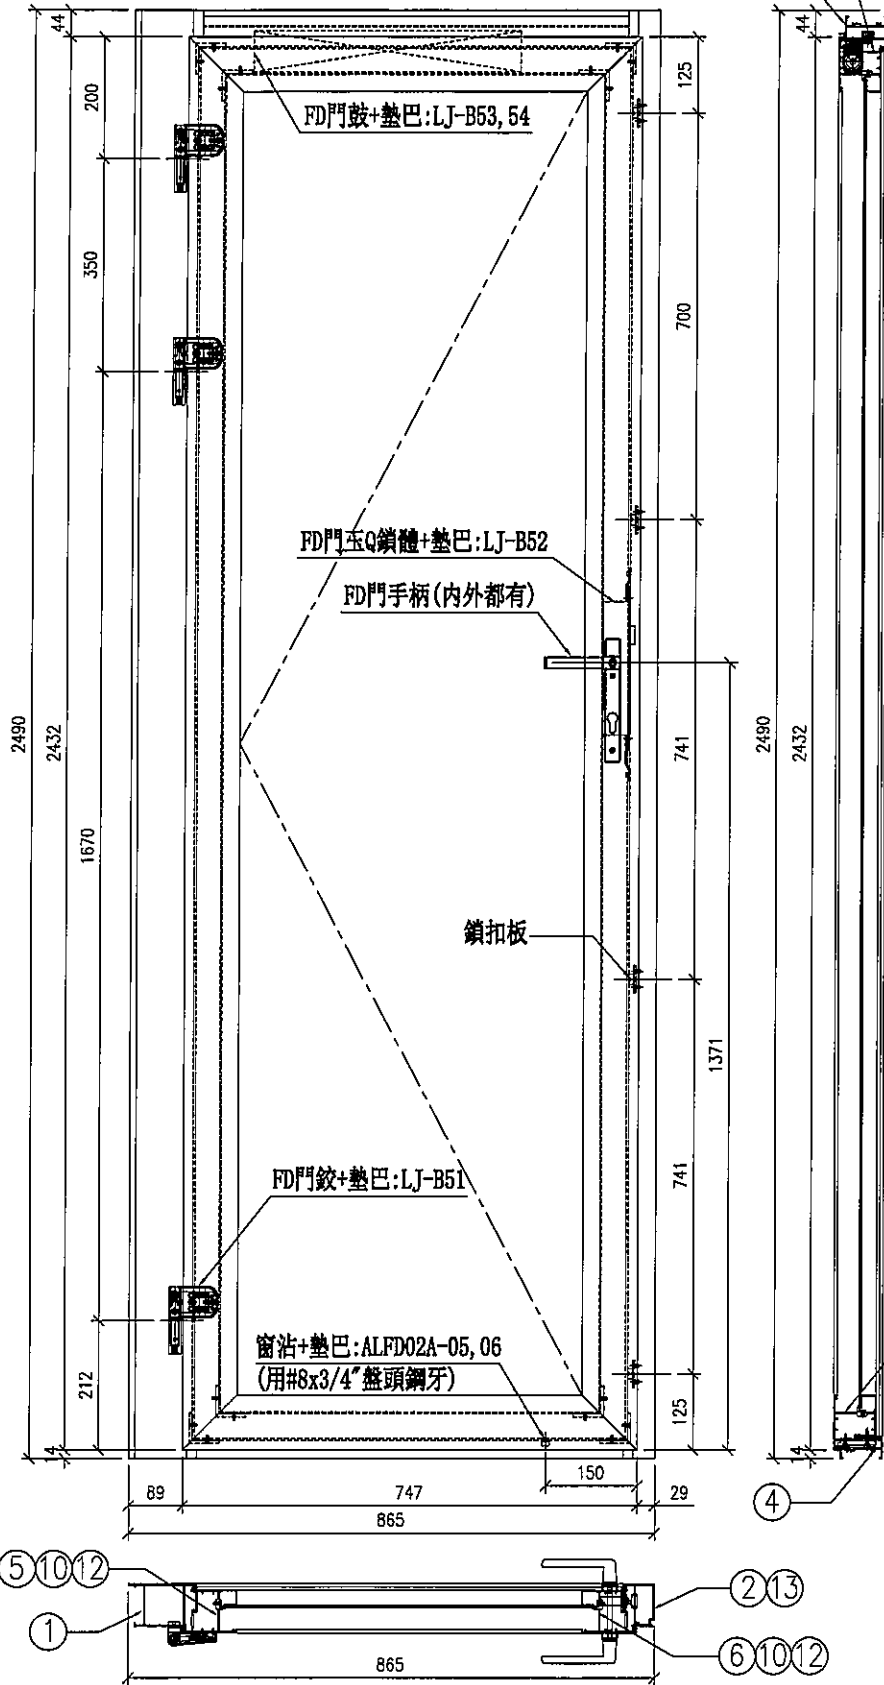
44
200
350
2490
2432
1670
212
14
FD門鼓+墊巴:LJ-B53,54
125
700
FD門玉Q鎖體+墊巴:LJ-B52
FD門手柄(内外都有)
741
鎖扣板
1371
741
FD門鉸+墊巴:LJ-B51
窗沾+墊巴:ALFD02A-05,06
(用#8x3/4″盤頭鋼牙)
125
150
89
747
29
865
44
2490
2432
14
④
⑤⑩⑫
①
②⑬
⑥⑩⑫
865